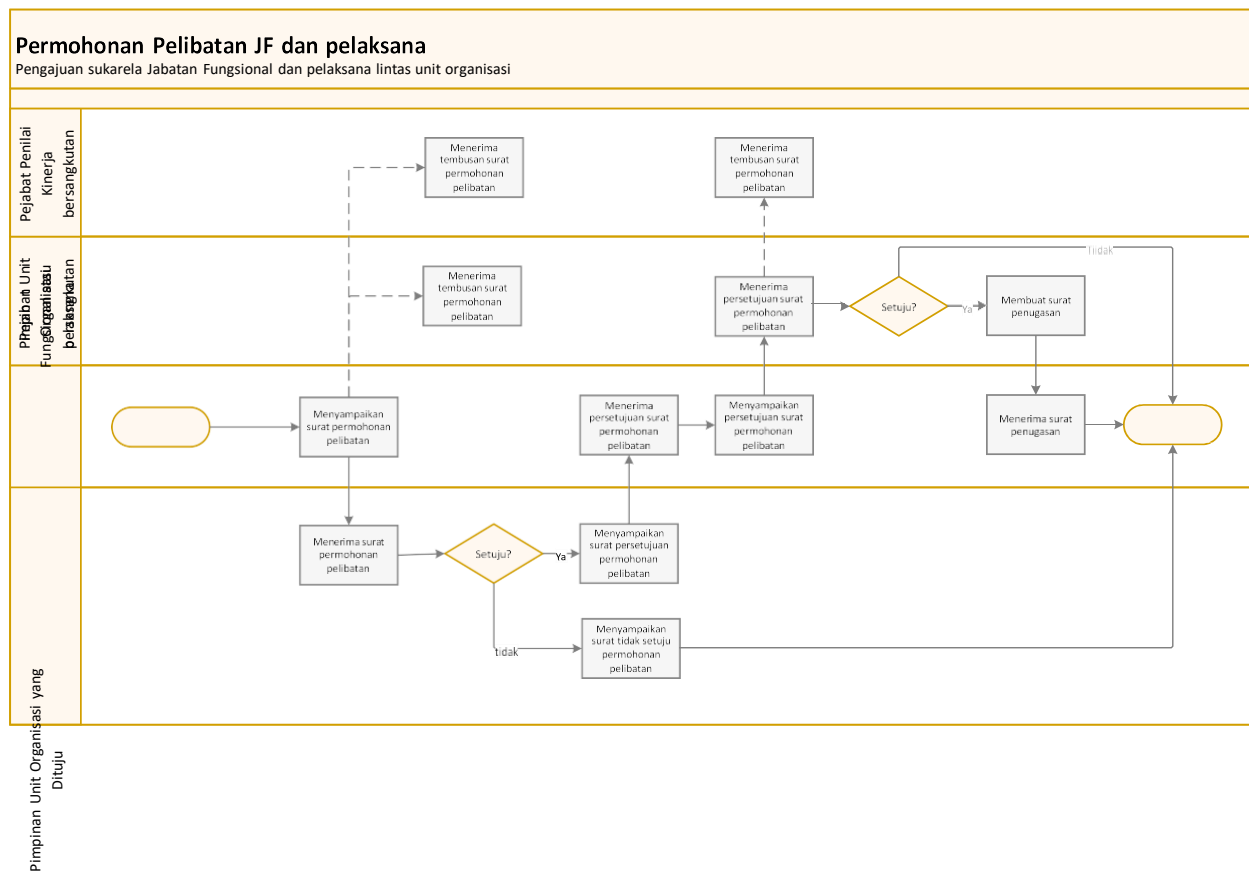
Permohonan Pelibatan JF dan pelaksana
Pengajuan sukarela Jabatan Fungsional dan pelaksana lintas unit organisasi

Pejabat Penilai Kinerja bersangkutan

Menerima tembusan surat permohonan pelibatan

Menerima tembusan surat permohonan pelibatan

Pimpinan Unit Organisasi bersangkutan

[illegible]

Menerima tembusan surat permohonan pelibatan

Menerima persetujuan surat permohonan pelibatan

Setuju?

Ya

Tidak

Membuat surat penugasan

Menyampaikan surat permohonan pelibatan

Menerima persetujuan surat permohonan pelibatan

Menyampaikan persetujuan surat permohonan pelibatan

Menerima surat penugasan

Menerima surat permohonan pelibatan

Setuju?

Ya

Menyampaikan surat persetujuan permohonan pelibatan

tidak

Menyampaikan surat tidak setuju permohonan pelibatan

Pimpinan Unit Organisasi yang Dituju